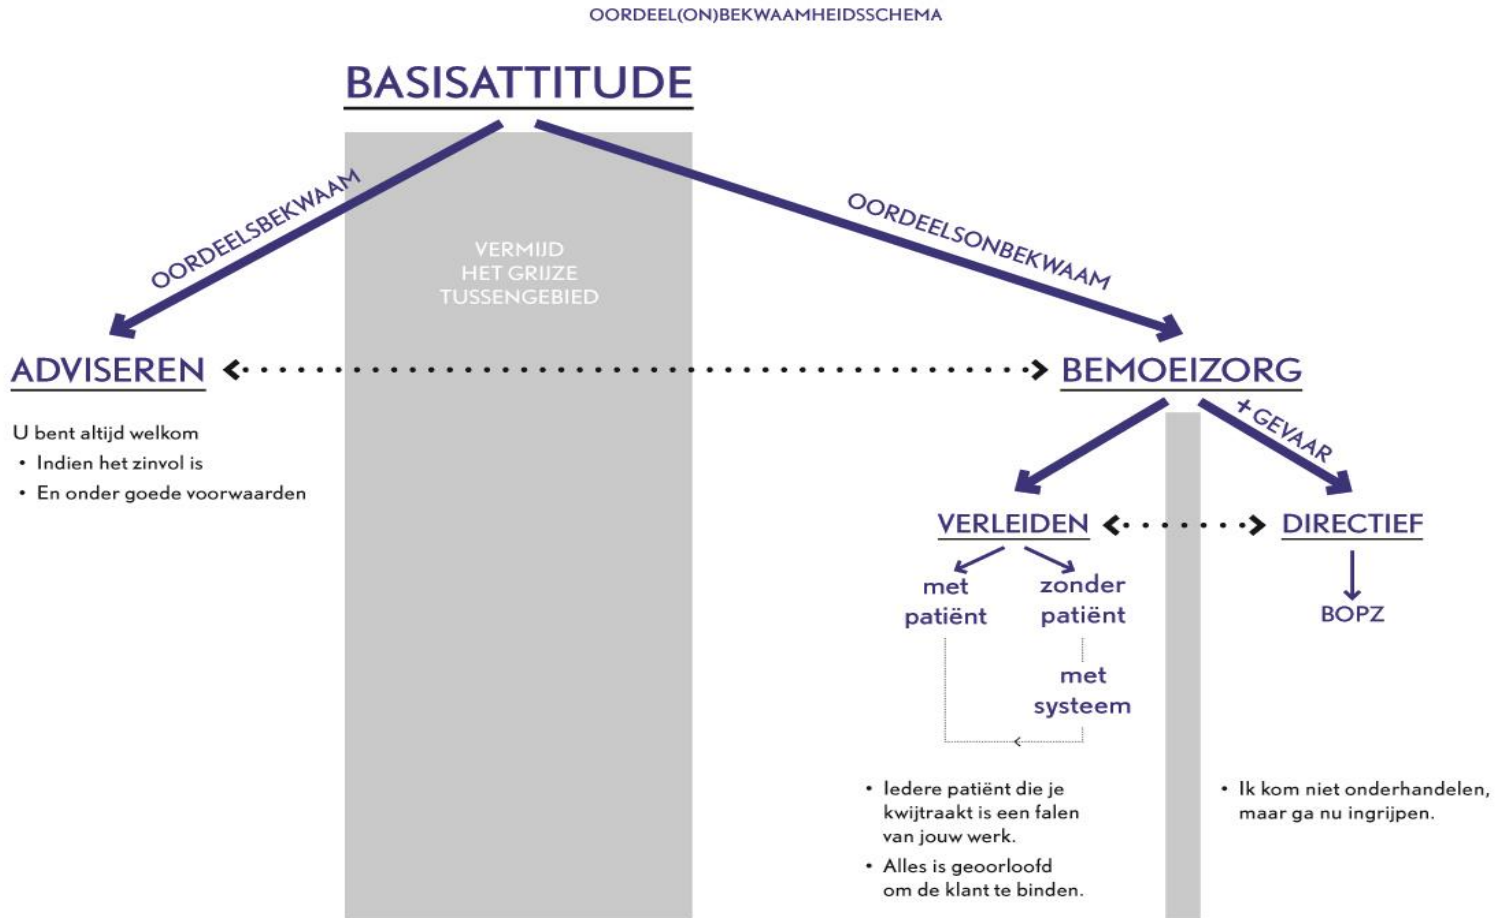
OORDEEL(ON)BEKWAAMHEIDSSCHEMA

BASISATTITUDE

OORDEELSBEKWAAM

OORDEELSONBEKWAAM

VERMIJD HET GRIJZE TUSSENGEBIED

ADVISEREN

BEMOEIZORG

U bent altijd welkom
• Indien het zinvol is
• En onder goede voorwaarden

+ GEVAAR

VERLEIDEN

DIRECTIEF

met patiënt

zonder patiënt

met systeem

BOPZ

• Iedere patiënt die je kwijtraakt is een falen van jouw werk.
• Alles is geoorloofd om de klant te binden.

• Ik kom niet onderhandelen, maar ga nu ingrijpen.